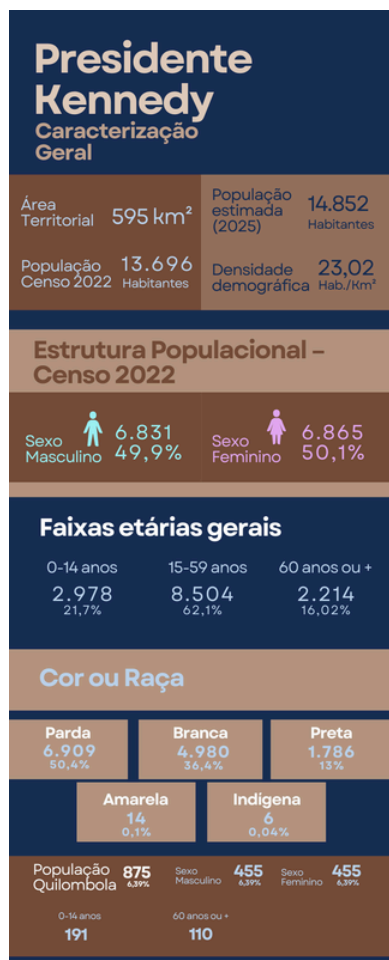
Presidente Kennedy
Caracterização Geral

Área Territorial 595 km²

População estimada (2025) 14.852 Habitantes

População Censo 2022 13.696 Habitantes

Densidade demográfica 23,02 Hab./Km²

Estrutura Populacional – Censo 2022

Sexo Masculino 6.831 49,9%

Sexo Feminino 6.865 50,1%

Faixas etárias gerais

0-14 anos
2.978
21,7%

15-59 anos
8.504
62,1%

60 anos ou +
2.214
16,02%

Cor ou Raça

Parda
6.909
50,4%

Branca
4.980
36,4%

Preta
1.786
13%

Amarela
14
0,1%

Indígena
6
0,04%

População Quilombola 875 6,39%

Sexo Masculino 455 6,39%

Sexo Feminino 455 6,39%

0-14 anos
191

60 anos ou +
110